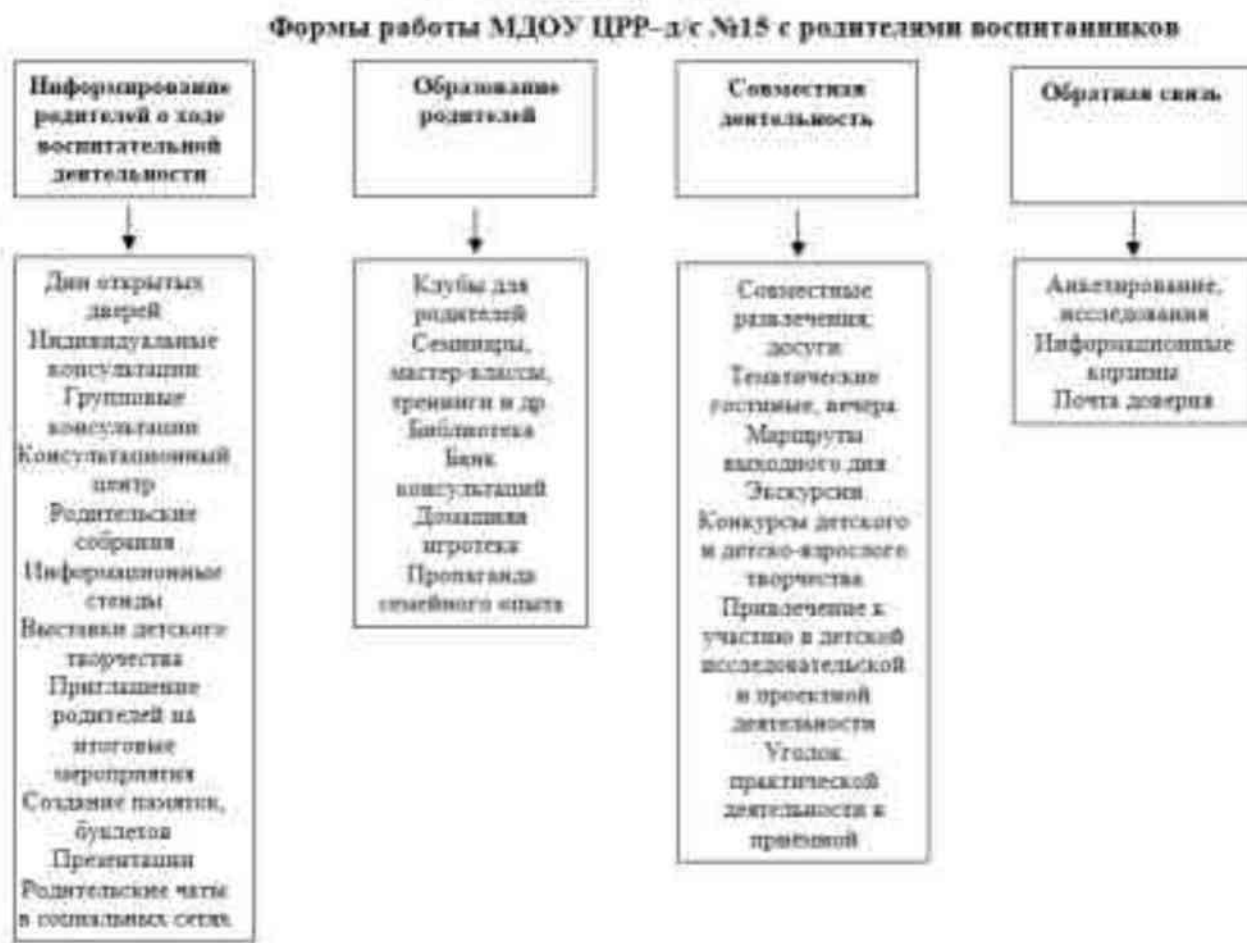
Формы работы МДОУ ЦРР–д/с №15 с родителями воспитанников

Информирование родителей о ходе воспитательной деятельности

Образование родителей

Совместная деятельность

Обратная связь

Дни открытых дверей
Индивидуальные консультации
Групповые консультации
Консультационный центр
Родительские собрания
Информационные стенды
Выставки детского творчества
Приглашение родителей на итоговые мероприятия
Создание памяток, буклетов
Презентации
Родительские чаты в социальных сетях

Клубы для родителей
Семинары, мастер-классы, тренинги и др.
Библиотека
Банк консультаций
Домашняя игротека
Пропаганда семейного опыта

Совместные развлечения, досуги
Тематические гостиные, вечера
Маршруты выходного дня
Экскурсии
Конкурсы детского и детско-взрослого творчества
Привлечение к участию в детской исследовательской и проектной деятельности
Уголок практической деятельности в приемной

Анкетирование, исследования
Информационные корзины
Почта доверия